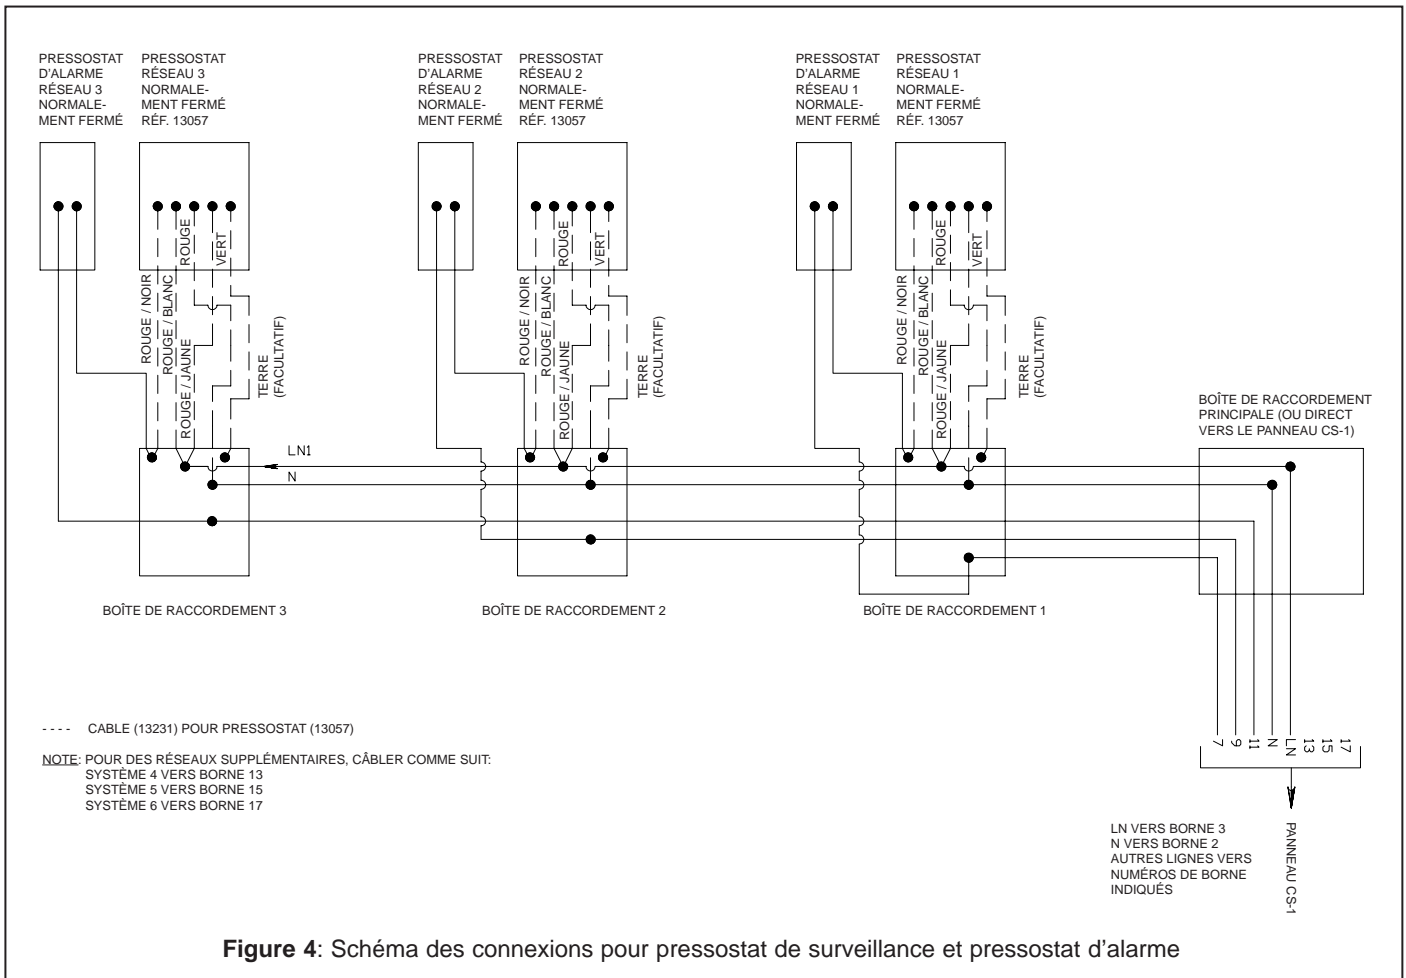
PRESSOSTAT D'ALARME RÉSEAU 3 NORMALEMENT FERMÉ

PRESSOSTAT RÉSEAU 3 NORMALEMENT FERMÉ RÉF. 13057

ROUGE / NOIR
ROUGE / BLANC
ROUGE / JAUNE
ROUGE
VERT
TERRE (FACULTATIF)

PRESSOSTAT D'ALARME RÉSEAU 2 NORMALEMENT FERMÉ

PRESSOSTAT RÉSEAU 2 NORMALEMENT FERMÉ RÉF. 13057

ROUGE / NOIR
ROUGE / BLANC
ROUGE / JAUNE
ROUGE
VERT
TERRE (FACULTATIF)

PRESSOSTAT D'ALARME RÉSEAU 1 NORMALEMENT FERMÉ

PRESSOSTAT RÉSEAU 1 NORMALEMENT FERMÉ RÉF. 13057

ROUGE / NOIR
ROUGE / BLANC
ROUGE / JAUNE
ROUGE
VERT
TERRE (FACULTATIF)

LN1
N

BOÎTE DE RACCORDEMENT PRINCIPALE (OU DIRECT VERS LE PANNEAU CS-1)

BOÎTE DE RACCORDEMENT 3

BOÎTE DE RACCORDEMENT 2

BOÎTE DE RACCORDEMENT 1

- - - - CABLE (13231) POUR PRESSOSTAT (13057)

NOTE: POUR DES RÉSEAUX SUPPLÉMENTAIRES, CÂBLER COMME SUIT:
SYSTÈME 4 VERS BORNE 13
SYSTÈME 5 VERS BORNE 15
SYSTÈME 6 VERS BORNE 17

7 9 11 N LN 13 15 17

LN VERS BORNE 3
N VERS BORNE 2
AUTRES LIGNES VERS NUMÉROS DE BORNE INDIQUÉS

PANNEAU CS-1

**Figure 4**: Schéma des connexions pour pressostat de surveillance et pressostat d'alarme